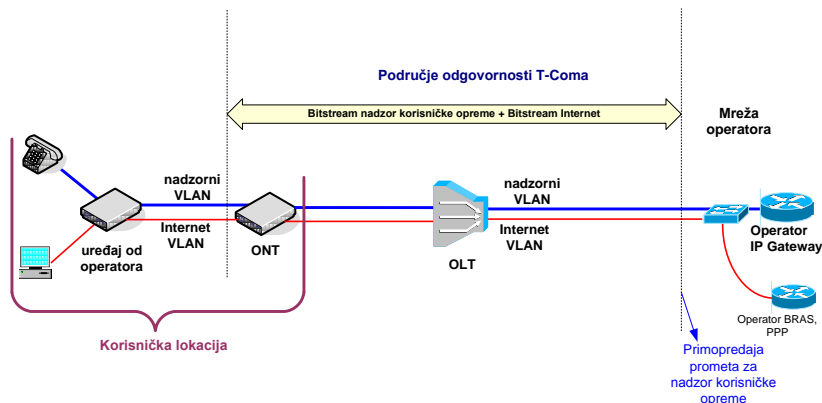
Područje odgovornosti T-Coma

Bitstream nadzor korisničke opreme + Bitstream Internet

Mreža operatora

nadzorni VLAN

Internet VLAN

uređaj od operatora

ONT

nadzorni VLAN

Internet VLAN

OLT

Operator IP Gateway

Operator BRAS, PPP

Korisnička lokacija

Primopredaja prometa za nadzor korisničke opreme